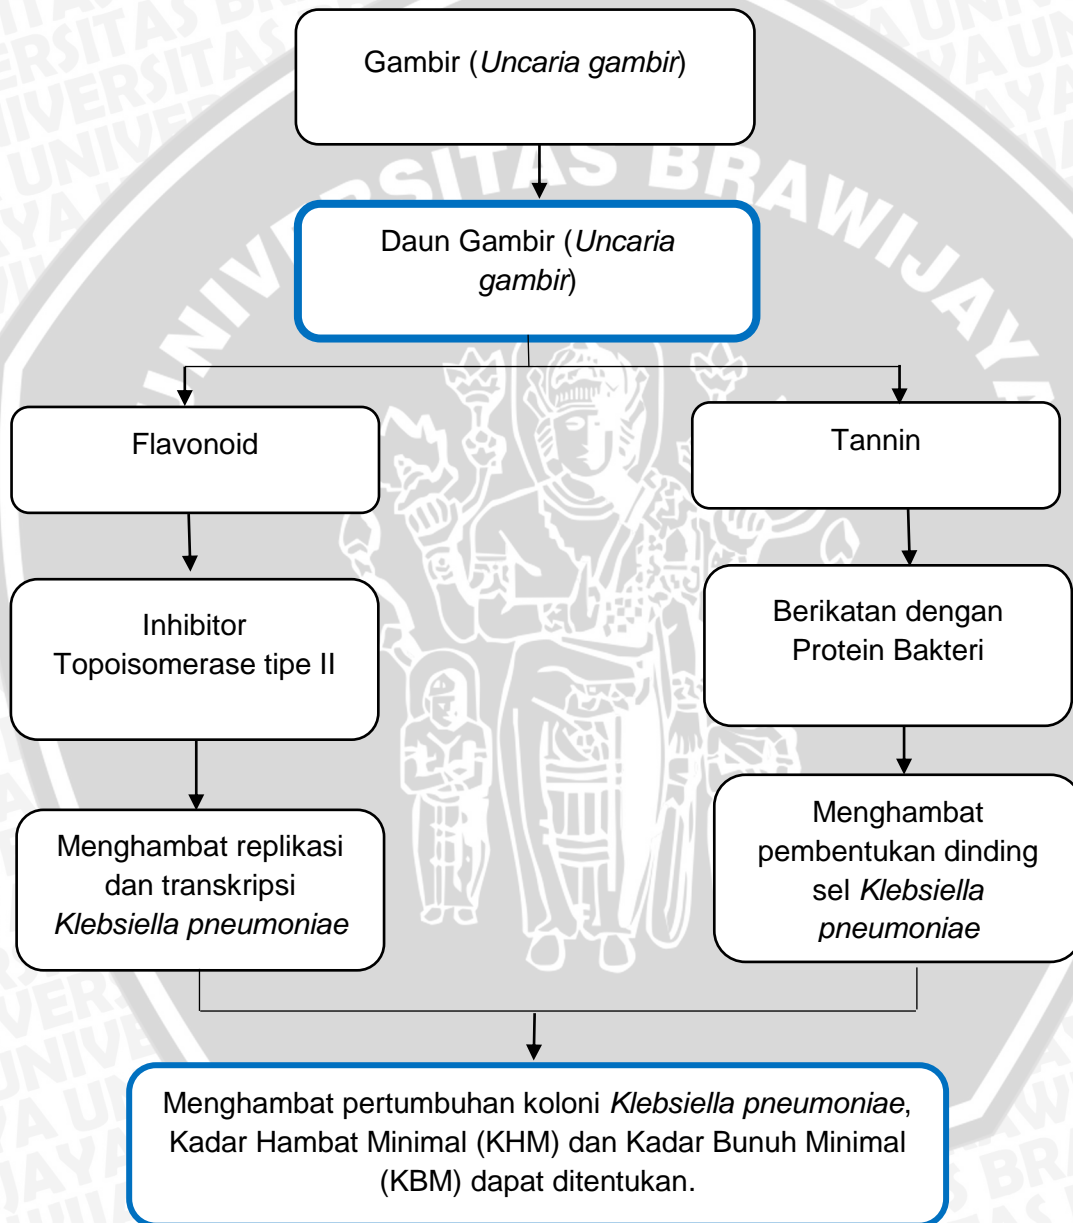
Gambir (Uncaria gambir)

Daun Gambir (Uncaria gambir)

Flavonoid

Tannin

Inhibitor Topoisomerase tipe II

Berikatan dengan Protein Bakteri

Menghambat replikasi dan transkripsi Klebsiella pneumoniae

Menghambat pembentukan dinding sel Klebsiella pneumoniae

Menghambat pertumbuhan koloni Klebsiella pneumoniae, Kadar Hambat Minimal (KHM) dan Kadar Bunuh Minimal (KBM) dapat ditentukan.